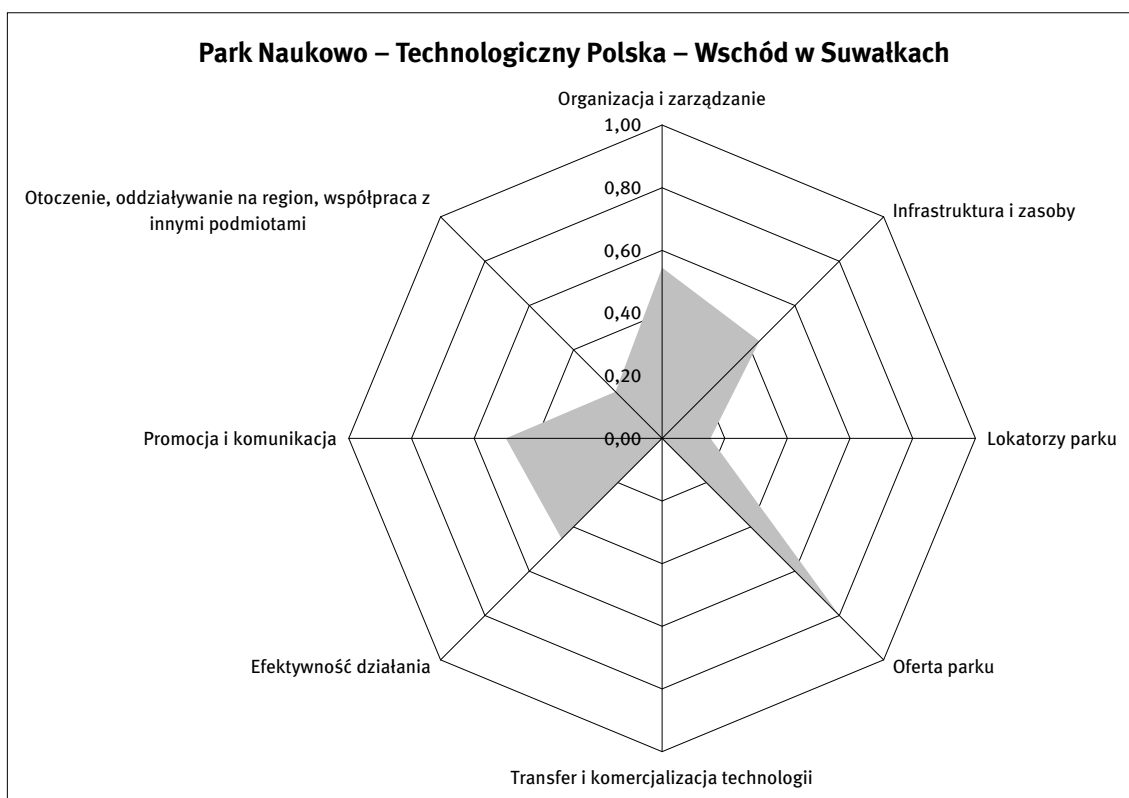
Park Naukowo – Technologiczny Polska – Wschód w Suwałkach

Organizacja i zarządzanie

1,00
0,80
0,60
0,40
0,20
0,00

Infrastruktura i zasoby

Lokatorzy parku

Oferta parku

Transfer i komercjalizacja technologii

Efektywność działania

Promocja i komunikacja

Otoczenie, oddziaływanie na region, współpraca z innymi podmiotami